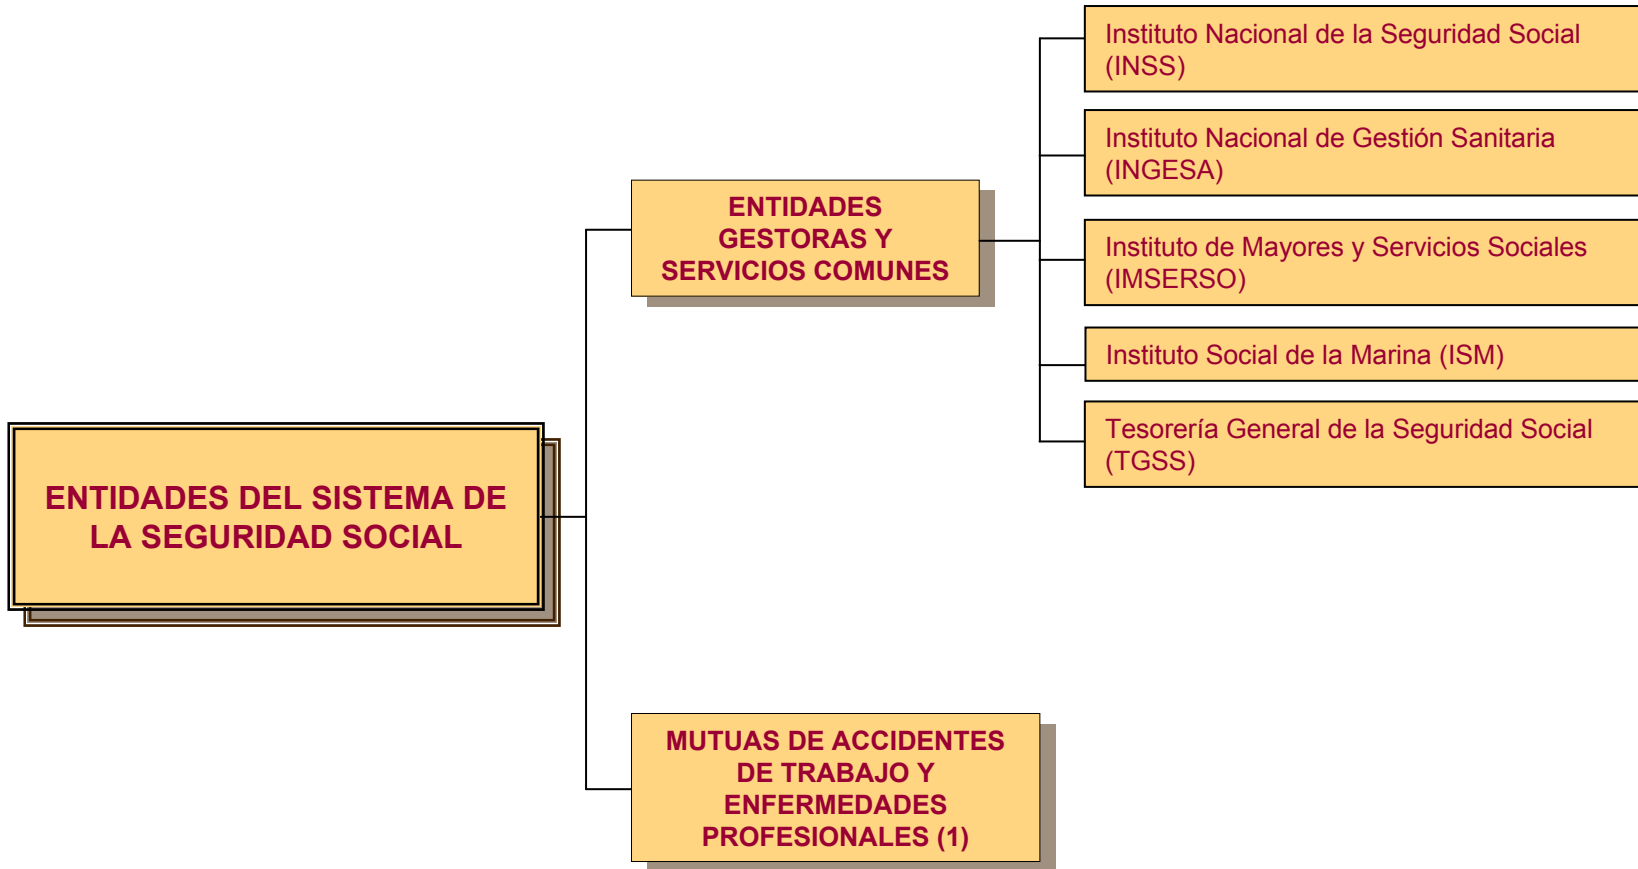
ENTIDADES DEL SISTEMA DE LA SEGURIDAD SOCIAL

ENTIDADES GESTORAS Y SERVICIOS COMUNES

Instituto Nacional de la Seguridad Social (INSS)

Instituto Nacional de Gestión Sanitaria (INGESA)

Instituto de Mayores y Servicios Sociales (IMSERSO)

Instituto Social de la Marina (ISM)

Tesorería General de la Seguridad Social (TGSS)

MUTUAS DE ACCIDENTES DE TRABAJO Y ENFERMEDADES PROFESIONALES (1)